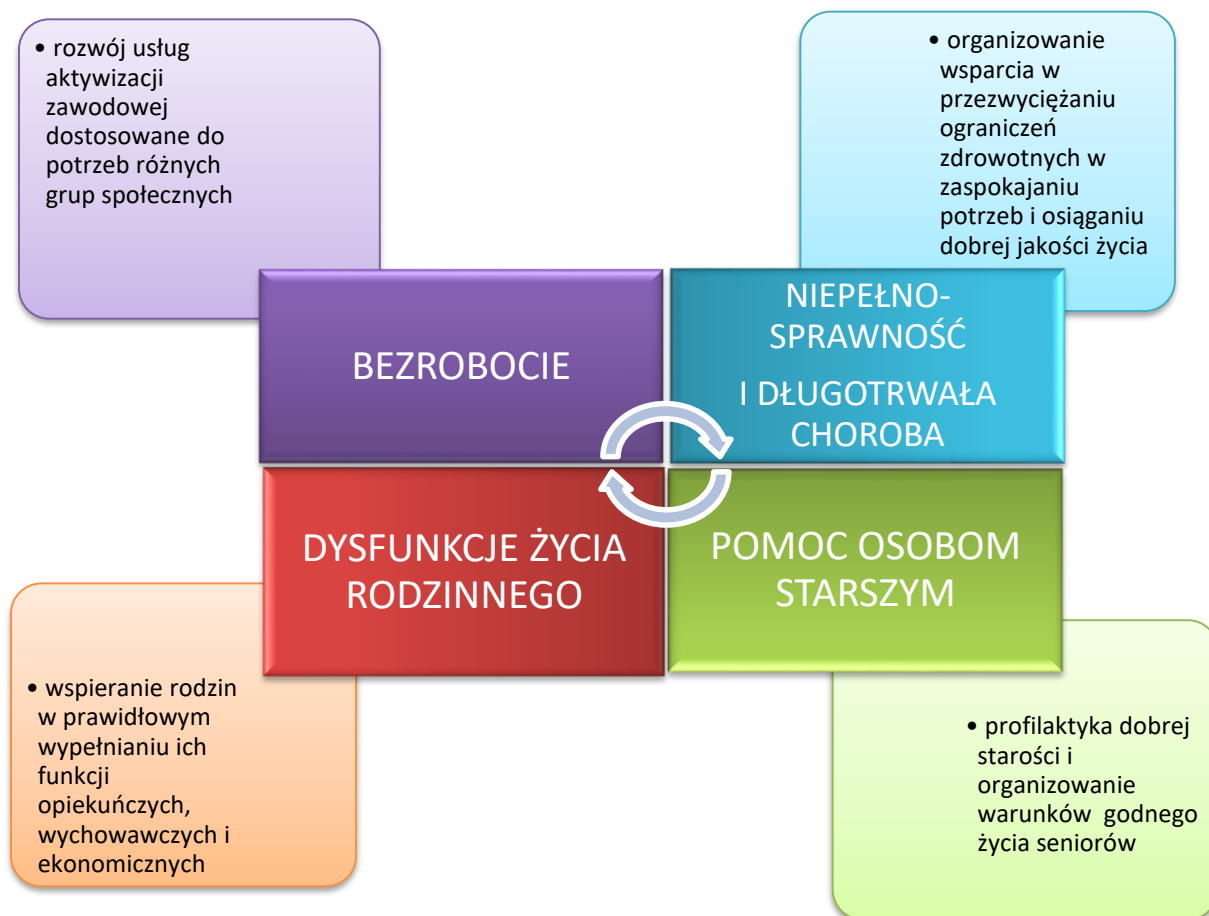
• rozwój usług aktywizacji zawodowej dostosowane do potrzeb różnych grup społecznych

• organizowanie wsparcia w przezwyciężaniu ograniczeń zdrowotnych w zaspokajaniu potrzeb i osiąganiu dobrej jakości życia

BEZROBOCIE

NIEPEŁNOSPRAWNOŚĆ

I DŁUGOTRWAŁA CHOROBA

DYSFUNKCJE ŻYCIA RODZINNEGO

POMOC OSOBOM STARSZYM

• wspieranie rodzin w prawidłowym wypełnianiu ich funkcji opiekuńczych, wychowawczych i ekonomicznych

• profilaktyka dobrej starości i organizowanie warunków godnego życia seniorów